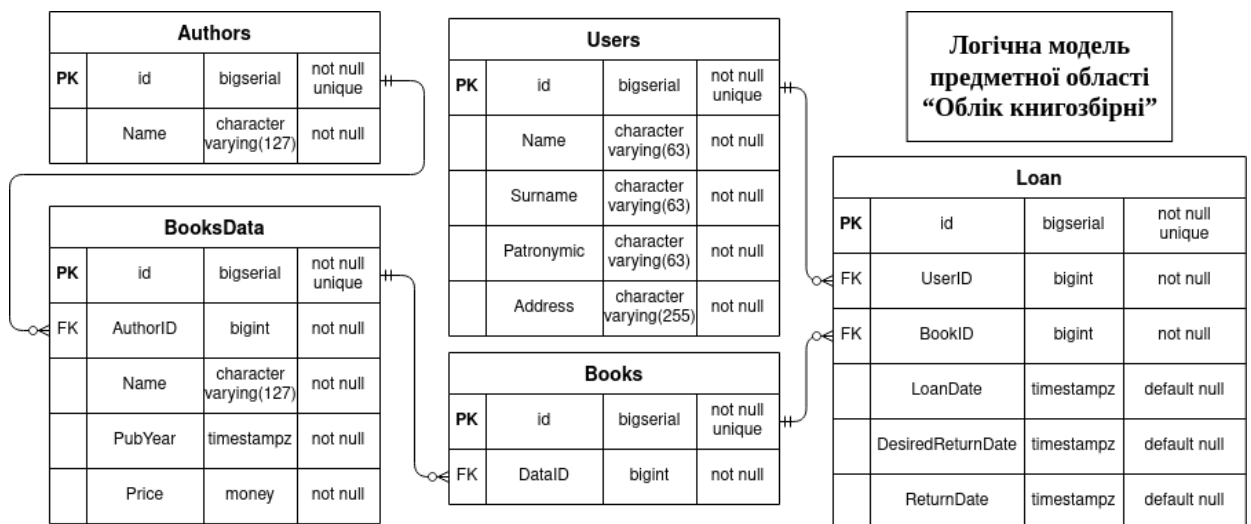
Authors

| PK | id | bigserial | not null unique |
|---|---|---|---|
| | Name | character varying(127) | not null |

BooksData

| PK | id | bigserial | not null unique |
|---|---|---|---|
| FK | AuthorID | bigint | not null |
| | Name | character varying(127) | not null |
| | PubYear | timestampz | not null |
| | Price | money | not null |

Users

| PK | id | bigserial | not null unique |
|---|---|---|---|
| | Name | character varying(63) | not null |
| | Surname | character varying(63) | not null |
| | Patronymic | character varying(63) | not null |
| | Address | character varying(255) | not null |

Books

| PK | id | bigserial | not null unique |
|---|---|---|---|
| FK | DataID | bigint | not null |

Логічна модель предметної області “Облік книгозбірні”

Loan

| PK | id | bigserial | not null unique |
|---|---|---|---|
| FK | UserID | bigint | not null |
| FK | BookID | bigint | not null |
| | LoanDate | timestampz | default null |
| | DesiredReturnDate | timestampz | default null |
| | ReturnDate | timestampz | default null |